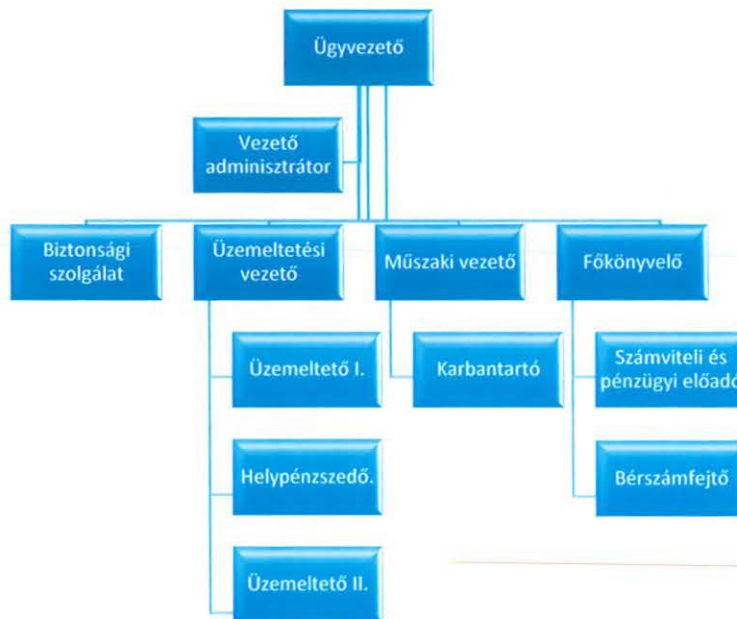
Ügyvezető

Vezető adminisztrátor

Biztonsági szolgálat

Üzemeltetési vezető

Műszaki vezető

Főkönyvelő

Üzemeltető I.

Karbantartó

Számviteli és pénzügyi előado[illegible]

Helypénzszedő.

Bérszámfejtő

Üzemeltető II.